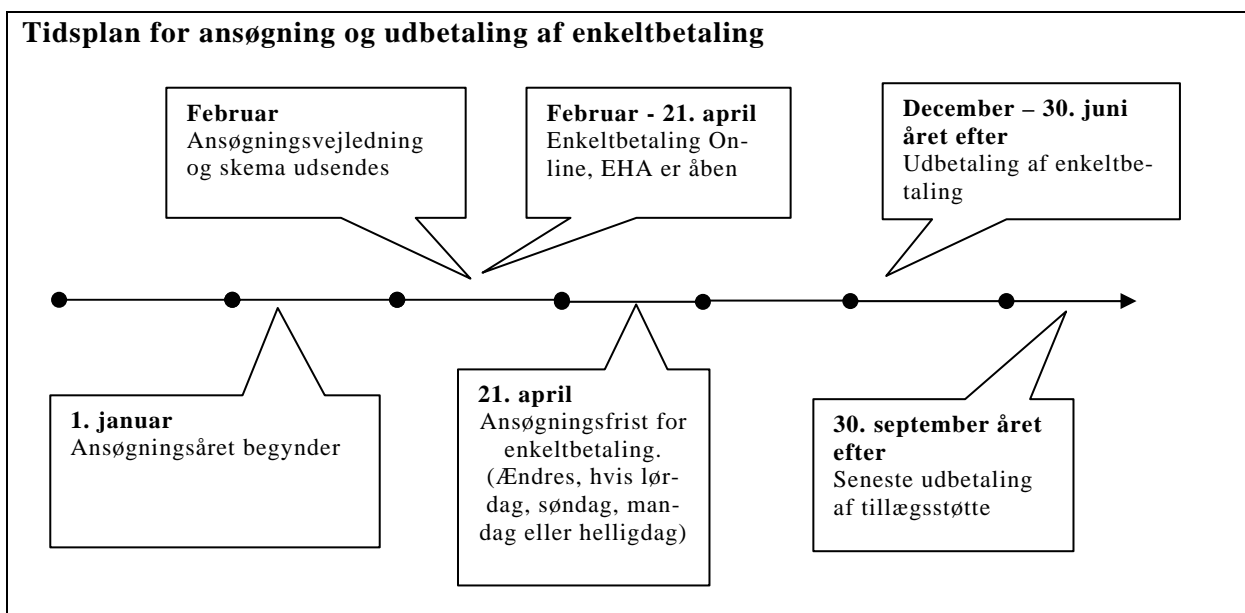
**Tidsplan for ansøgning og udbetaling af enkeltbetaling**

**Februar**
Ansøgningsvejledning og skema udsendes

**Februar - 21. april**
Enkeltbetaling Online, EHA er åben

**December – 30. juni året efter**
Udbetaling af enkeltbetaling

**1. januar**
Ansøgningsåret begynder

**21. april**
Ansøgningsfrist for enkeltbetaling. (Ændres, hvis lørdag, søndag, mandag eller helligdag)

**30. september året efter**
Seneste udbetaling af tillægsstøtte